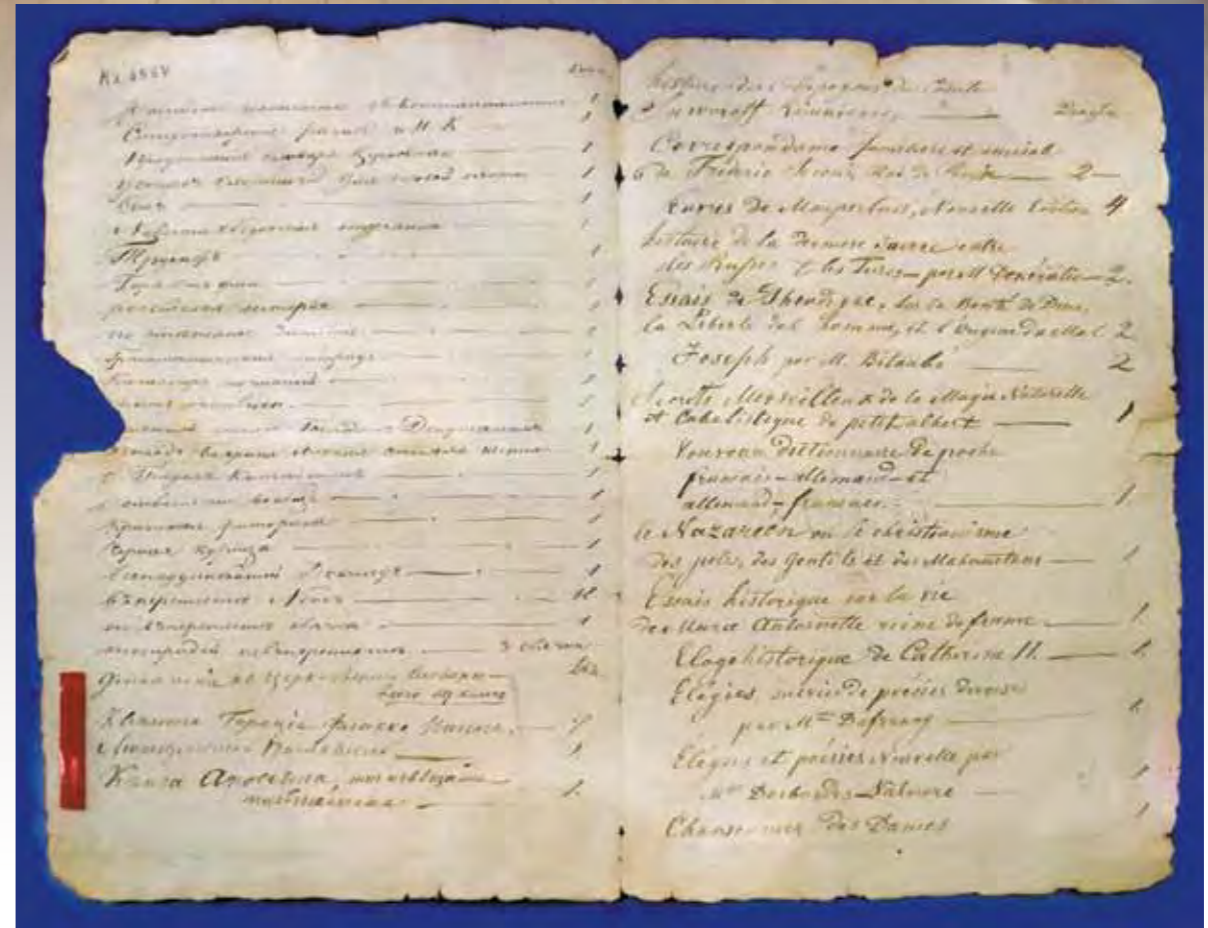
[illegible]

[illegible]

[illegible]

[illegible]

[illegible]

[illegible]

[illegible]

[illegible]

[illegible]

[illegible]

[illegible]

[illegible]

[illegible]

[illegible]

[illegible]

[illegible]

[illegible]

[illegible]

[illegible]

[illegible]

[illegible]

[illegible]

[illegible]

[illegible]

Книга Апостолъ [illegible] 1

Histoire des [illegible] de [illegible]
Suwaroff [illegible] Vol. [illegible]

Correspondance familiere et amicale de Frederic Second, Roi de Prusse 2

Oeuvres de Maupertuis, Nouvelle Edition 4

Histoire de la Dernière Guerre entre les Russes et les Turcs – par M. Soukhatin 2

Essais de Theodicee, sur la Bonté de Dieu, la Liberté de l'homme, et l'origine du mal 2

Joseph par M. Bitaubé 2

Secrets Merveilleux de la Magie Naturelle et Cabalistique du petit albert 1

Nouveau dictionnaire de poche françois-allemand et allemand-françois 1

Le Nazareen ou le christianisme des juifs, des Gentils et des Mahometans 1

Essais historique sur la vie de Marie Antoinette reine de france 1

Eloge historique de Catherine II. 1

Elegies suivies de poésies diverses par Mme Dufrenoy 1

Elegies et poésies Nouvelles par Mme Desbordes-Valmore 1

Chansonnier des Dames 1